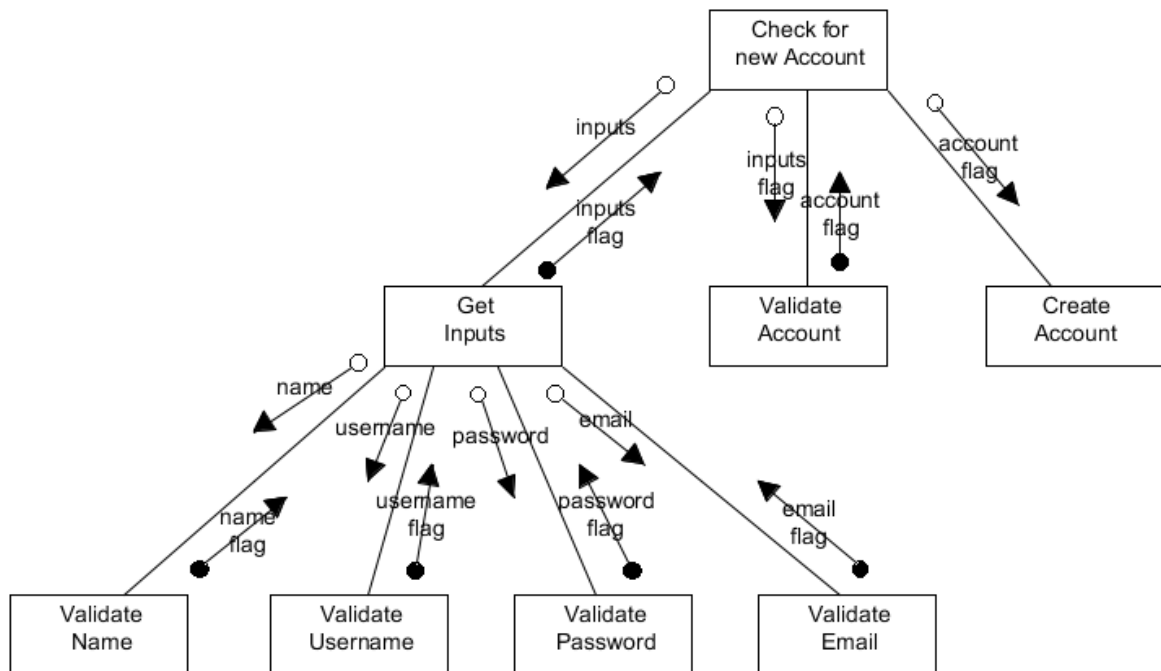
Check for new Account

inputs

inputs flag

inputs flag

account flag

account flag

Get Inputs

Validate Account

Create Account

name

username

password

email

name flag

username flag

password flag

email flag

Validate Name

Validate Username

Validate Password

Validate Email